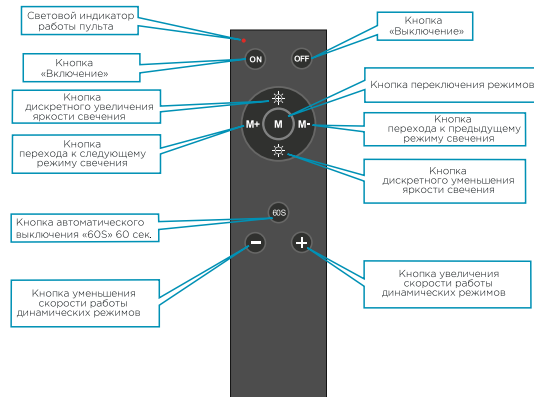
Световой индикатор работы пульта

Кнопка «Выключение»

Кнопка «Включение»

ON

OFF

Кнопка дискретного увеличения яркости свечения

Кнопка переключения режимов

M+

M

M-

Кнопка перехода к следующему режиму свечения

Кнопка перехода к предыдущему режиму свечения

Кнопка дискретного уменьшения яркости свечения

Кнопка автоматического выключения «60S» 60 сек.

60S

Кнопка уменьшения скорости работы динамических режимов

Кнопка увеличения скорости работы динамических режимов